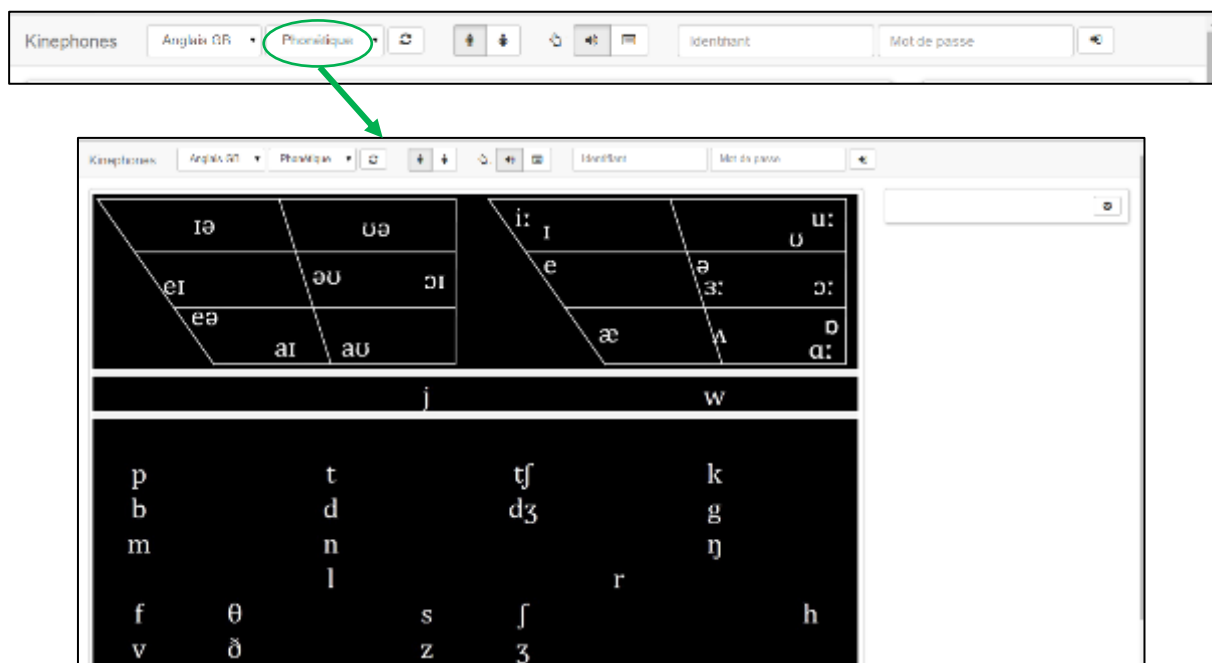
Kinephones Anglais GB Phonétique Identifiant Mot de passe

Kinephones Anglais GB Phonétique Identifiant Mot de passe

ɪə ʊə
eɪ əʊ ɔɪ
eə
aɪ aʊ

iː
ɪ
uː
ʊ
e
ə
ɜː
ɔː
æ
ʌ
ɒ
ɑː

j w

p t tʃ k
b d dʒ g
m n ŋ
l r
f θ s ʃ h
v ð z ʒ